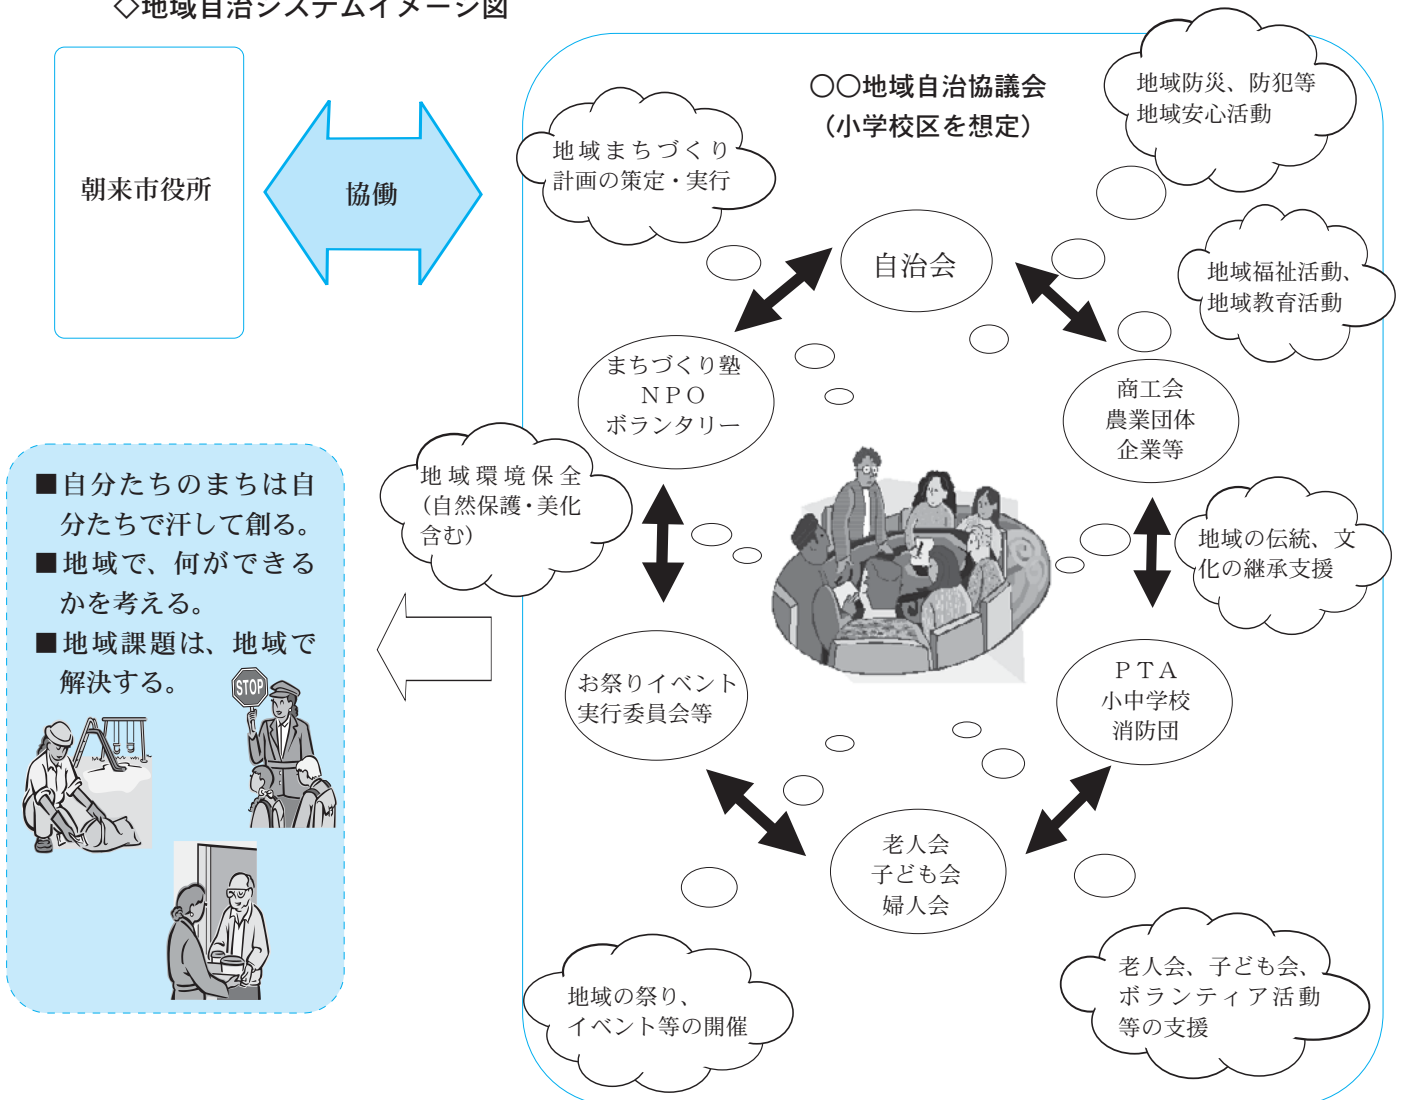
◇地域自治システムイメージ図

朝来市役所

協働

■自分たちのまちは自分たちで汗して創る。
■地域で、何ができるかを考える。
■地域課題は、地域で解決する。

STOP

○○地域自治協議会
（小学校区を想定）

地域まちづくり計画の策定・実行

地域防災、防犯等
地域安心活動

自治会

地域福祉活動、
地域教育活動

まちづくり塾
NPO
ボランタリー

商工会
農業団体
企業等

地域環境保全
（自然保護・美化含む）

地域の伝統、文化の継承支援

お祭りイベント
実行委員会等

PTA
小中学校
消防団

老人会
子ども会
婦人会

地域の祭り、
イベント等の開催

老人会、子ども会、
ボランティア活動
等の支援